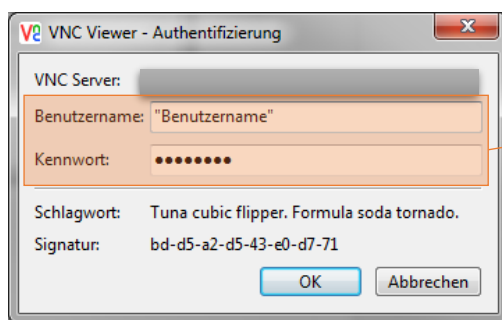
V2 VNC Viewer - Authentifizierung

VNC Server: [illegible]

Benutzername: "Benutzername"

Kennwort: ••••••••

Schlagwort: Tuna cubic flipper. Formula soda tornado.

Signatur: bd-d5-a2-d5-43-e0-d7-71

OK Abbrechen